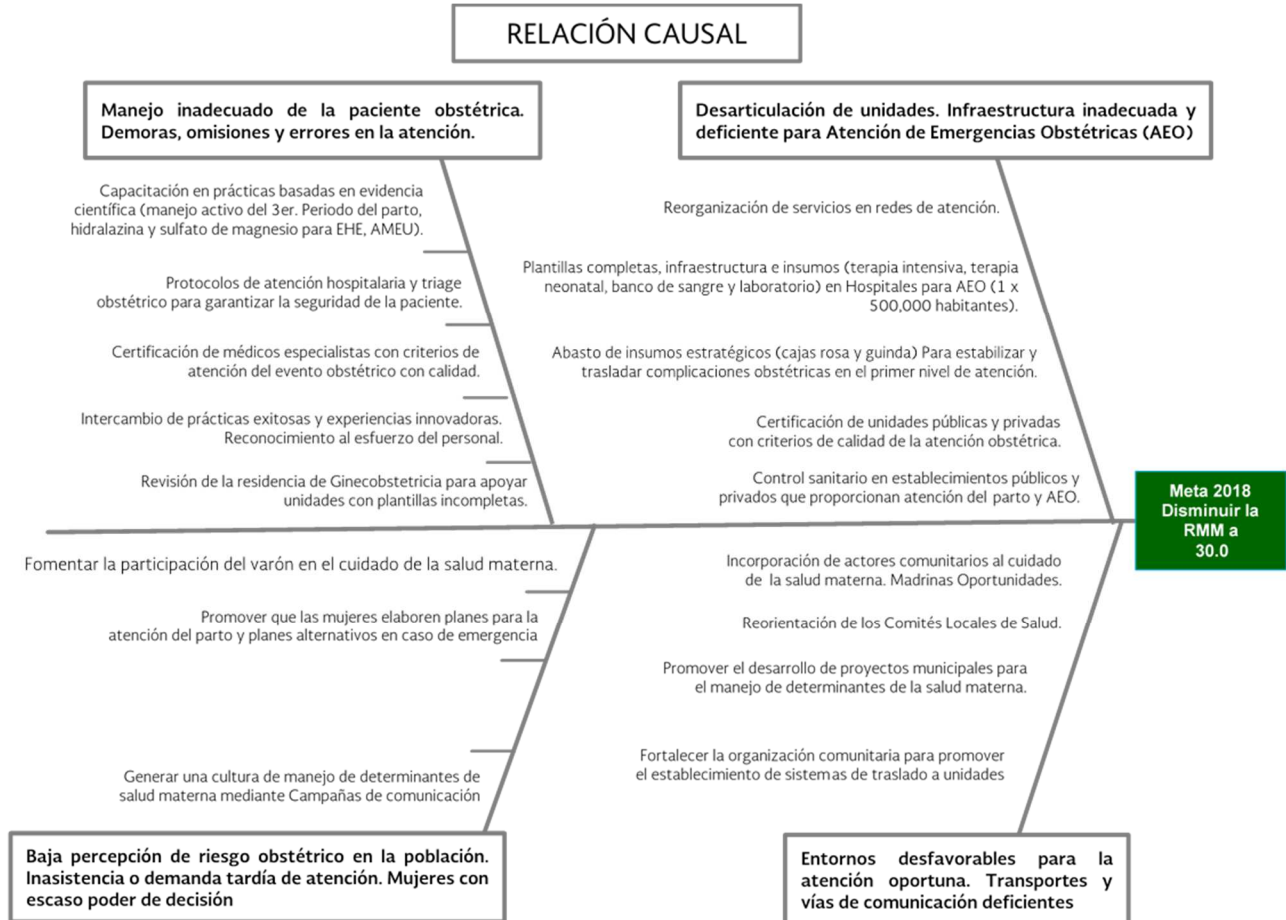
RELACIÓN CAUSAL

Manejo inadecuado de la paciente obstétrica. Demoras, omisiones y errores en la atención.

Capacitación en prácticas basadas en evidencia científica (manejo activo del 3er. Periodo del parto, hidralazina y sulfato de magnesio para EHE, AMEU).

Protocolos de atención hospitalaria y triage obstétrico para garantizar la seguridad de la paciente.

Certificación de médicos especialistas con criterios de atención del evento obstétrico con calidad.

Intercambio de prácticas exitosas y experiencias innovadoras. Reconocimiento al esfuerzo del personal.

Revisión de la residencia de Ginecobstetricia para apoyar unidades con plantillas incompletas.

Desarticulación de unidades. Infraestructura inadecuada y deficiente para Atención de Emergencias Obstétricas (AEO)

Reorganización de servicios en redes de atención.

Plantillas completas, infraestructura e insumos (terapia intensiva, terapia neonatal, banco de sangre y laboratorio) en Hospitales para AEO (1 x 500,000 habitantes).

Abasto de insumos estratégicos (cajas rosa y guinda) Para estabilizar y trasladar complicaciones obstétricas en el primer nivel de atención.

Certificación de unidades públicas y privadas con criterios de calidad de la atención obstétrica.

Control sanitario en establecimientos públicos y privados que proporcionan atención del parto y AEO.

Meta 2018 Disminuir la RMM a 30.0

Fomentar la participación del varón en el cuidado de la salud materna.

Promover que las mujeres elaboren planes para la atención del parto y planes alternativos en caso de emergencia

Generar una cultura de manejo de determinantes de salud materna mediante Campañas de comunicación

Baja percepción de riesgo obstétrico en la población. Inasistencia o demanda tardía de atención. Mujeres con escaso poder de decisión

Incorporación de actores comunitarios al cuidado de la salud materna. Madrinas Oportunidades.

Reorientación de los Comités Locales de Salud.

Promover el desarrollo de proyectos municipales para el manejo de determinantes de la salud materna.

Fortalecer la organización comunitaria para promover el establecimiento de sistemas de traslado a unidades

Entornos desfavorables para la atención oportuna. Transportes y vías de comunicación deficientes